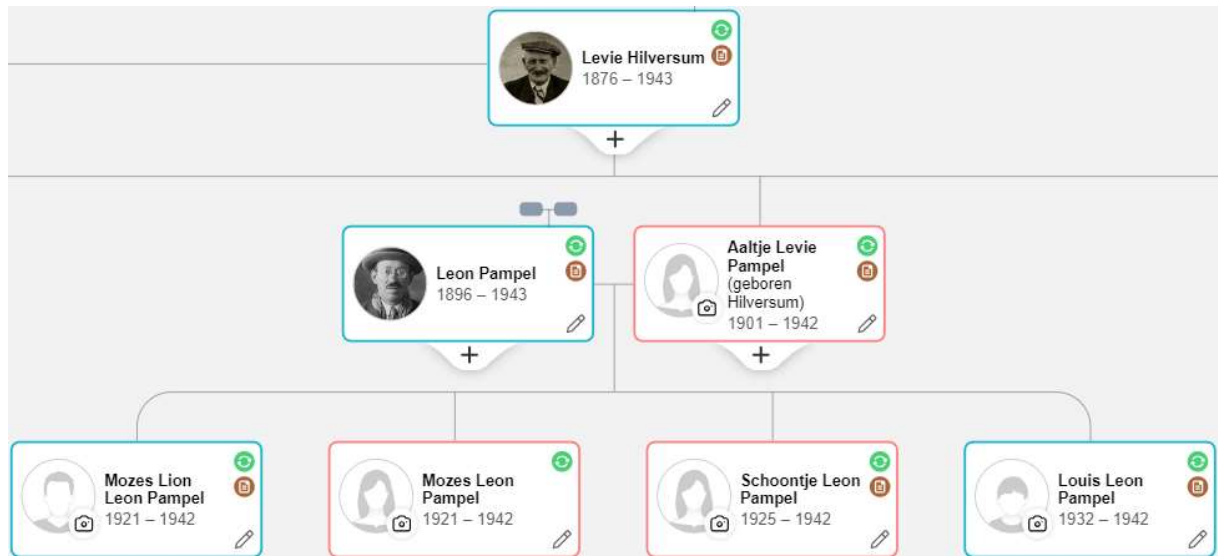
Levie Hilversum
1876 – 1943

+

Leon Pampel
1896 – 1943

+

Aaltje Levie Pampel
(geboren Hilversum)
1901 – 1942

+

Mozes Lion Leon Pampel
1921 – 1942

Mozes Leon Pampel
1921 – 1942

Schoontje Leon Pampel
1925 – 1942

Louis Leon Pampel
1932 – 1942